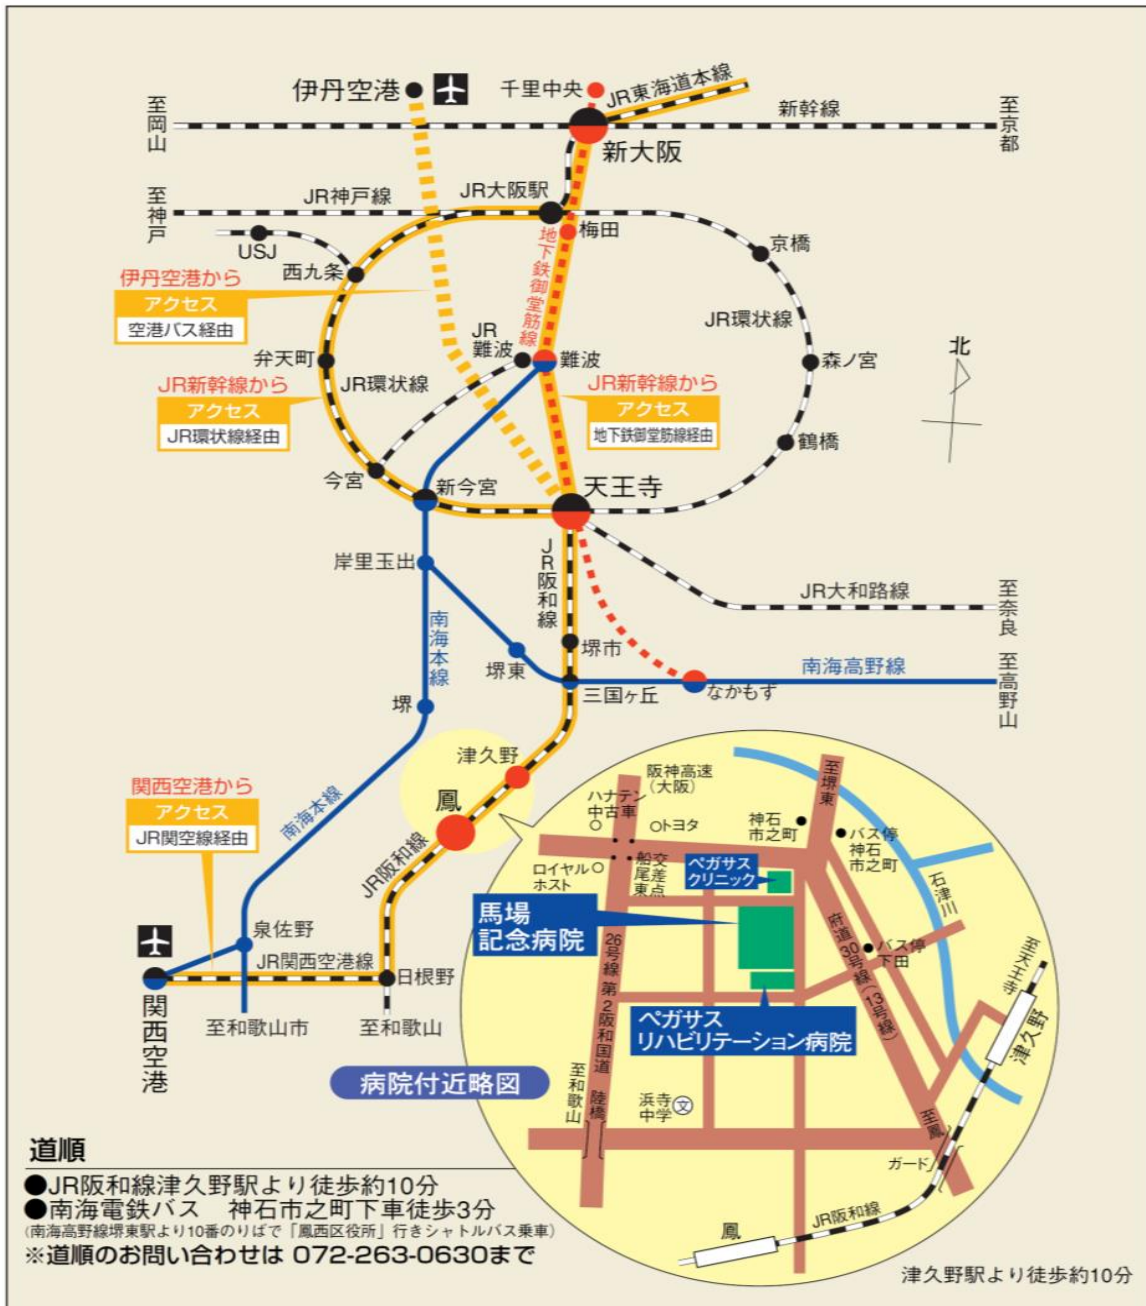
伊丹空港
千里中央
JR東海道本線
至岡山
新幹線
至京都
新大阪
至神戸
JR神戸線
JR大阪駅
梅田
USJ
京橋
西九条
伊丹空港から
アクセス
空港バス経由
地下鉄御堂筋線
JR環状線
JR難波
難波
北
弁天町
森ノ宮
JR新幹線から
アクセス
JR環状線経由
JR環状線
JR新幹線から
アクセス
地下鉄御堂筋線経由
鶴橋
今宮
新今宮
天王寺
岸里玉出
JR阪和線
JR大和路線
至奈良
南海本線
堺市
堺東
南海高野線
至高野山
三国ヶ丘
なかもず
堺
津久野
関西空港から
アクセス
JR関空線経由
鳳
南海本線
JR阪和線
泉佐野
JR関西空港線
日根野
関西空港
至和歌山市
至和歌山
病院付近略図
阪神高速(大阪)
至堺東
ハナテン中古車
トヨタ
神石市之町
バス停神石市之町
ロイヤルホスト
船交尾差東点
ペガサスクリニック
石津川
馬場記念病院
府道30号線(13号線)
バス停下田
至天王寺
津久野
26号線第2阪和国道
ペガサスリハビリテーション病院
至和歌山
陸橋
浜寺中学
至鳳
ガード
鳳
JR阪和線
道順
●JR阪和線津久野駅より徒歩約10分
●南海電鉄バス 神石市之町下車徒歩3分
(南海高野線堺東駅より10番のりばで「鳳西区役所」行きシャトルバス乗車)
※道順のお問い合わせは 072-263-0630まで
津久野駅より徒歩約10分